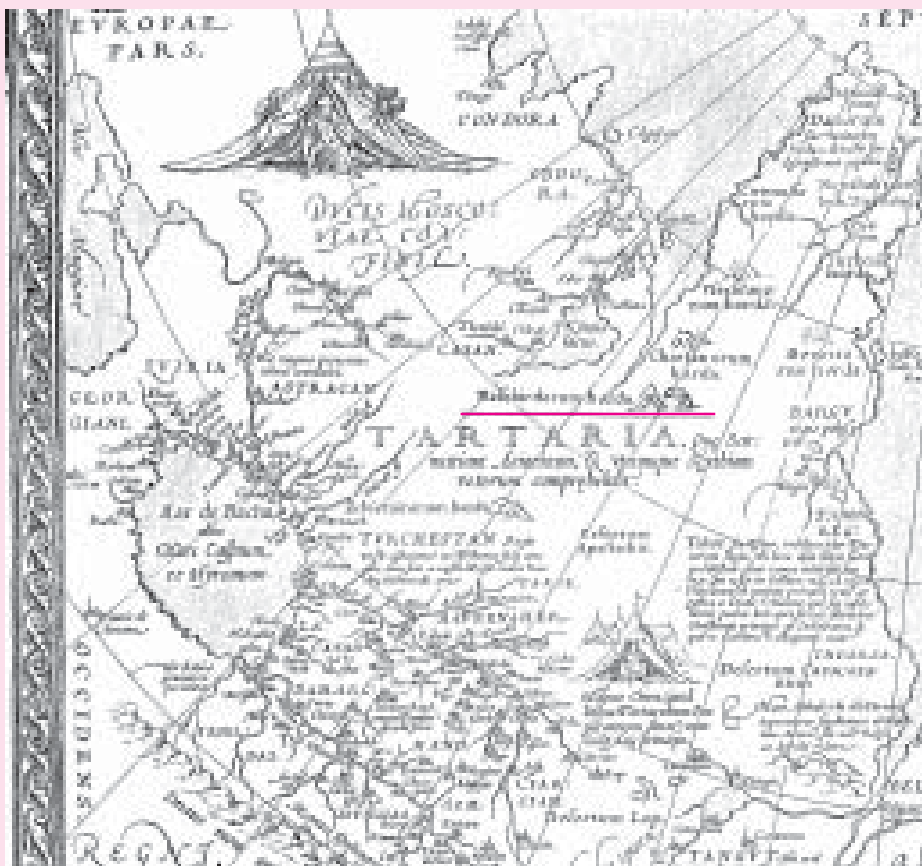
EVROPAE PARS.

SEP

CONDORA

DVCIS MOSCO VIAE CAN. FINIS.

CASAN

Chesbacorum horda

Bascir

SYRIA

ASTRACAN

GEOR GIANI

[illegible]

TARTARIA. Qua Scy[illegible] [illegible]

Mar de Bachu alias Mare Caspium et Hircanum

TVRCHESTAN

Desertum Lop.

Desertum Camocco

OCCIDENS

REGN

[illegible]